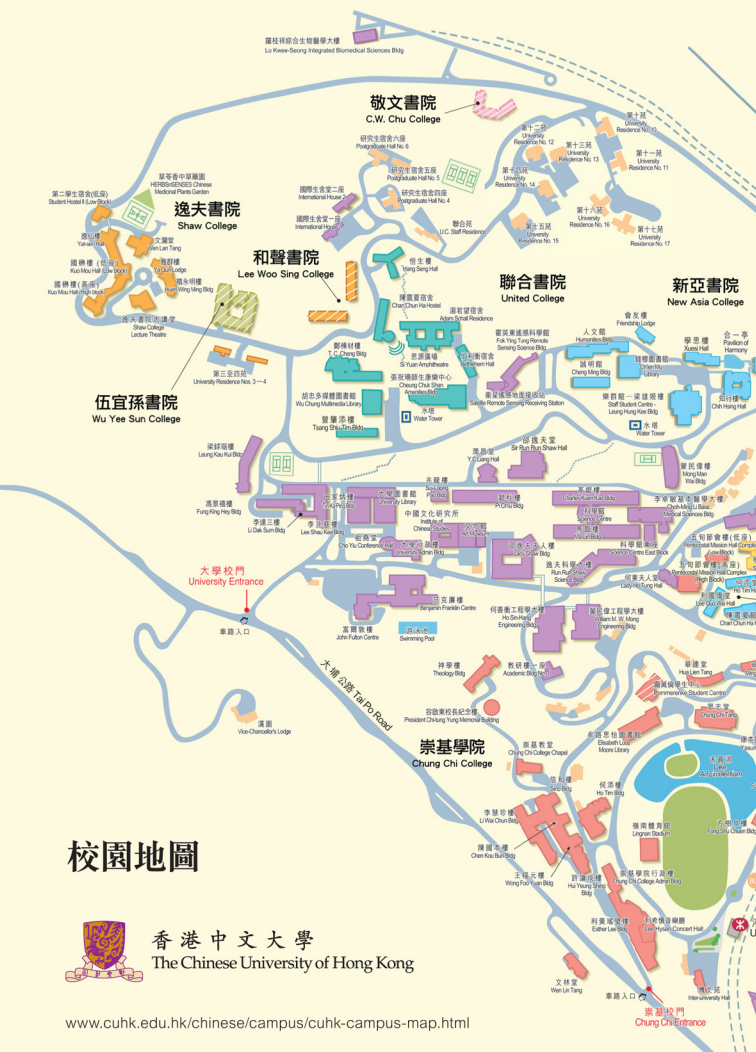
羅桂祥綜合生物醫學大樓
Lo Kwee-Seong Integrated Biomedical Sciences Bldg

敬文書院
C.W. Chu College

研究生宿舍六座
Postgraduate Hall No. 6

研究生宿舍五座
Postgraduate Hall No. 5

研究生宿舍四座
Postgraduate Hall No. 4

國際生舍堂二座
International House 2

國際生舍堂一座
International House 1

聯合苑
U.C. Staff Residence

第十二苑
University Residence No. 12

第十三苑
University Residence No. 13

第十四苑
University Residence No. 14

第十五苑
University Residence No. 15

第十六苑
University Residence No. 16

第十苑
University Residence No. 10

第十一苑
University Residence No. 11

第十七苑
University Residence No. 17

草萃香中草藥園
HERBSENSES Chinese Medicinal Plants Garden

第二學生宿舍(低座)
Student Hostel II (Low Block)

逸夫書院
Shaw College

逸林
Yat-sen Hall

文瀾堂
Wen Lan Tang

國樂樓(低座)
Kuo Mou Hall (Low block)

國樂樓(高座)
Kuo Mou Hall (High block)

滙群樓
Ya Qun Lodge

鴻熙樓
Hoon Wing Ming Bldg

逸夫書院大講堂
Shaw College Lecture Theatre

和聲書院
Lee Woo Sing College

第三至四苑
University Residence Nos. 3 – 4

伍宜孫書院
Wu Yee Sun College

恒生樓
Hang Seng Hall

陳震夏宿舍
Chan Chun Ha Hostel

湯若望宿舍
Adam Schall Residence

聯合書院
United College

新亞書院
New Asia College

鄭棟材樓
T.C. Cheng Bldg

思源堂
Si Yuan Amphitheatre

伯利衡宿舍
Bethlehem Hall

霍英東遙感科學樓
Fok Ying Tung Remote Sensing Science Bldg

衛星遙感接收站
Satellite Remote Sensing Receiving Station

張祝珊師生康樂大樓
Cheung Chuk Shan Amenities Bldg

胡忠多媒體圖書館
Wu Chung Multimedia Library

水塔
Water Tower

曾肇添樓
Tsang Shiu Tim Bldg

人文館
Humanities Bldg

誠明館
Cheng Ming Bldg

會友樓
Friendship Lodge

錢穆圖書館
Ch'ien Mu Library

學思樓
Xueai Hall

合一亭
Pavilion of Harmony

知行樓
Chih Hsing Hall

樂群館
Staff Student Centre – Leung Hung Kee Bldg

水塔
Water Tower

梁銶琚樓
Leung Kau Kui Bldg

馮景禧樓
Fung King Hey Bldg

李達三樓
Li Dak Sum Bldg

田家炳樓
Tin Ka Ping Bldg

大學圖書館
University Library

李兆基樓
Lee Shau Kee Bldg

中國文化研究所
Institute of Chinese Studies

文物館
Art Museum

邵逸夫堂
Sir Run Run Shaw Hall

崇基樓
Siu Loong Pod Bldg

碧秋樓
Pi Chiu Bldg

蔡志明樓
Y.C. Liang Hall

康本國際學術園
Yasumoto International Academic Park

李卓敏基本醫學大樓
Choh-Ming Li Basic Medical Sciences Bldg

曹光彪樓
Charles Kuen Kao Bldg

科學館
Science Centre

馬臨樓
Ma Lin Bldg

科學館東座
Science Centre East Block

蒙民偉樓
Mong Man Wai Bldg

五旬節會樓(低座)
Pentecostal Mission Hall Complex (Low Block)

五旬節會樓(高座)
Pentecostal Mission Hall Complex (High Block)

何添樓
Ho Tim Bldg

利國偉樓
Lee Quo Wei Hall

陳震夏館
Chan Chun Ha Hall

祖堯堂
Cho Yiu Conference Hall

大學行政樓
University Admin Bldg

邵逸夫夫人樓
Lady Shaw Bldg

逸夫科學館
Run Run Shaw Science Bldg

何東夫人堂
Lady Ho Tung Hall

大學校門
University Entrance

車路入口

富爾敦樓
John Fulton Centre

范克廉樓
Benjamin Franklin Centre

游泳池
Swimming Pool

何善衡工程學大樓
Ho Sin-Hang Engineering Bldg

蒙民偉工程學大樓
William M.W. Mong Engineering Bldg

大埔公路 Tai Po Road

神學樓
Theology Bldg

教研樓一座
Academic Bldg No.1

華連堂
Hua Lien Tang

龐萬倫學生中心
Pommerenke Student Centre

眾志堂
Chung Chi Tang

汶園
Vice-Chancellor's Lodge

容啟東校長紀念像
President Chitung Yung Memorial Building

崇基學院
Chung Chi College

崇基教堂
Chung Chi College Chapel

牟路思怡圖書館
Elisabeth Luce Moore Library

未圓湖
Lake Ad Excellentiam

信和樓
Sino Bldg

何添樓
Ho Tim Bldg

李慧珍樓
Li Wai Chun Bldg

嶺南體育館
Lingnan Stadium

方樹泉樓
Fong Shu Chuen Bldg

校園地圖

陳國本樓
Chen Kou Bun Bldg

王福元樓
Wong Foo Yuan Bldg

許讓成樓
Hui Yeung Shing Bldg

崇基學院行政樓
Chung Chi College Admin Bldg

利希慎音樂廳
Lee Hysan Concert Hall

利黃瑤璧樓
Esther Lee Bldg

文林堂
Wen Lin Tang

車路入口

崇基校門
Chung Chi Entrance

聯苑
Inter-university Hall

香港中文大學
The Chinese University of Hong Kong

www.cuhk.edu.hk/chinese/campus/cuhk-campus-map.html